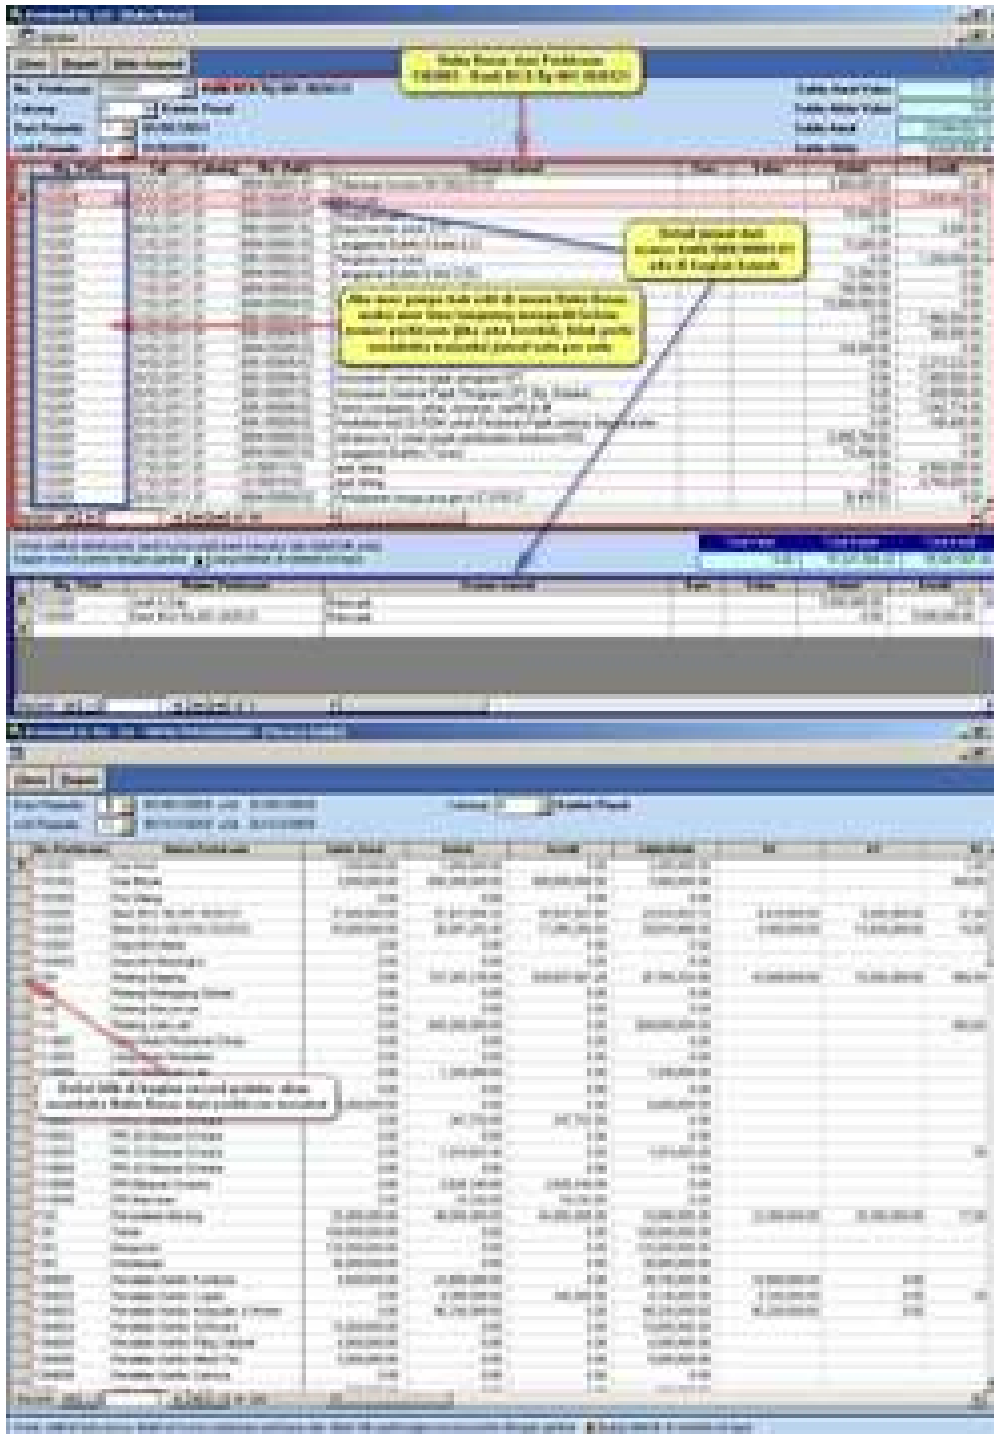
Saldo Rinci Akun Perkiraan 1103001 - Bank BCA Rp 000 000000

Detail jurnal dari nomor bukti 000 00000 ini ada di bagian bawah

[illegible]

Setiap kali di bagian record pointer akan menampilkan Saldo Rinci dari perkiraan tersebut

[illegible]